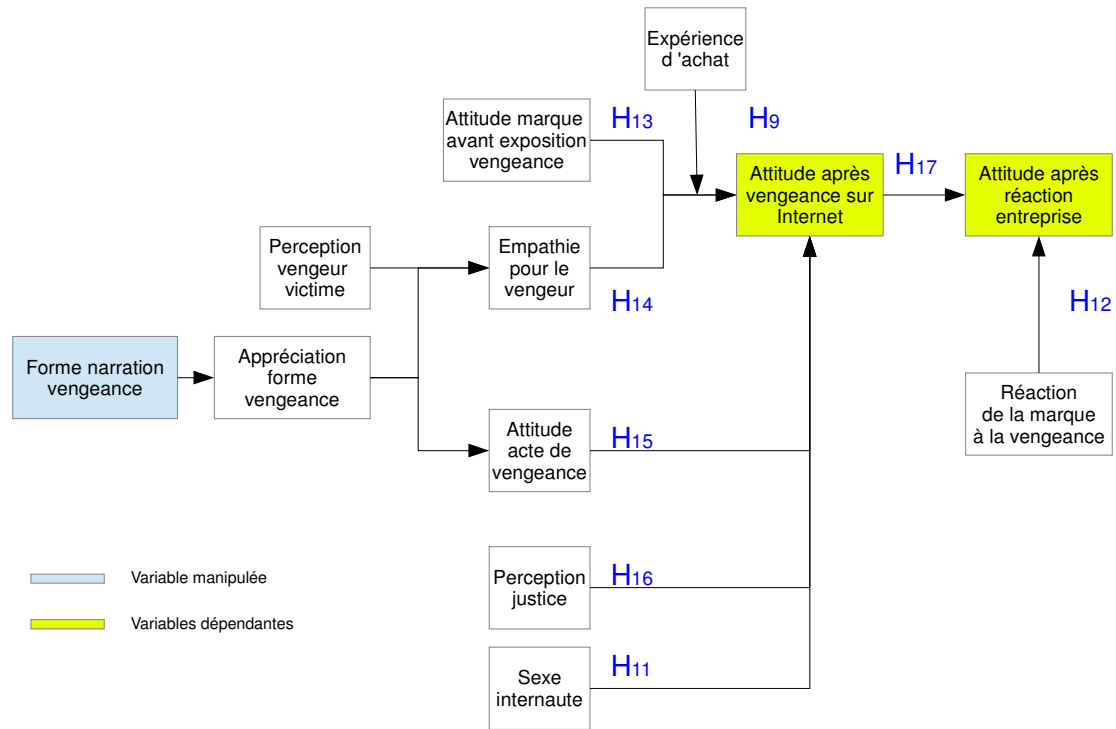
Expérience d 'achat

Attitude marque avant exposition vengeance

H13

H9

Attitude après vengeance sur Internet

H17

Attitude après réaction entreprise

Perception vengeur victime

Empathie pour le vengeur

H14

H12

Forme narration vengeance

Appréciation forme vengeance

Réaction de la marque à la vengeance

Attitude acte de vengeance

H15

Variable manipulée

Variables dépendantes

Perception justice

H16

Sexe internaute

H11